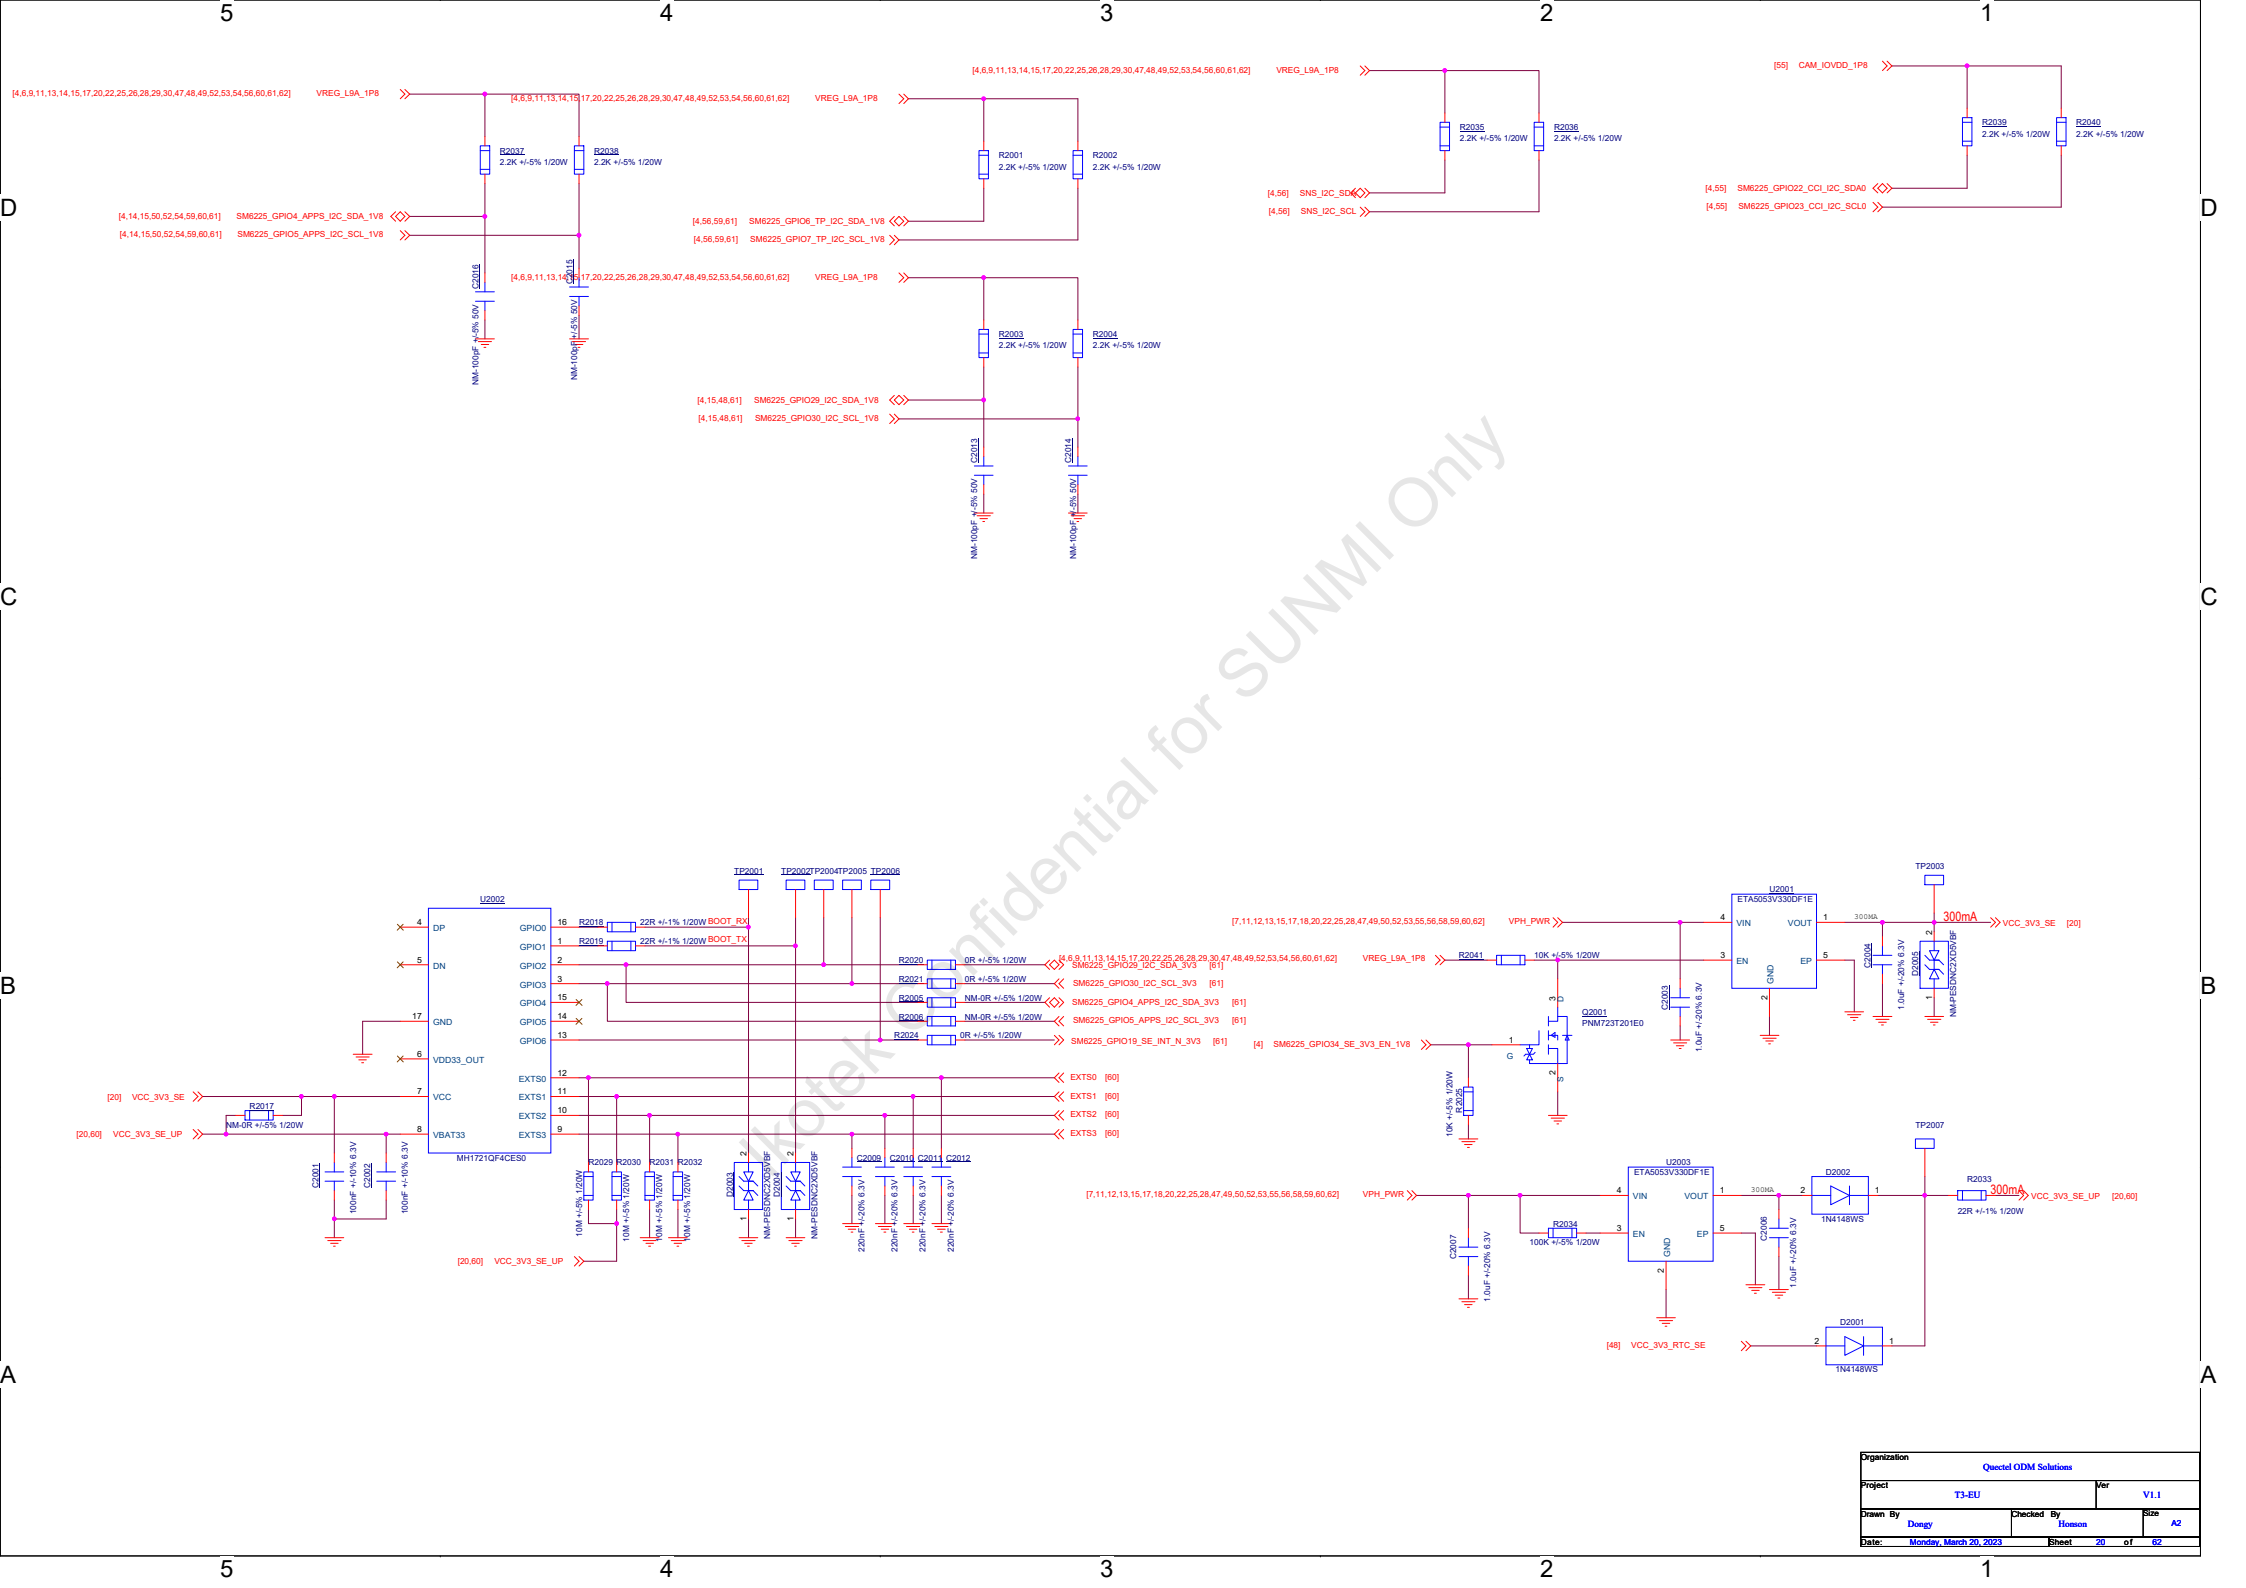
5 4 3 2 1

D

[4,6,9,11,13,14,15,17,20,22,25,26,28,29,30,47,48,49,52,53,54,56,60,61,62] VREG_L9A_1P8

[4,6,9,11,13,14,15,17,20,22,25,26,28,29,30,47,48,49,52,53,54,56,60,61,62] VREG_L9A_1P8

[4,6,9,11,13,14,15,17,20,22,25,26,28,29,30,47,48,49,52,53,54,56,60,61,62] VREG_L9A_1P8

[55] CAM_IOVDD_1P8

R2037 2.2K +/-5% 1/20W
R2038 2.2K +/-5% 1/20W
R2001 2.2K +/-5% 1/20W
R2002 2.2K +/-5% 1/20W
R2035 2.2K +/-5% 1/20W
R2036 2.2K +/-5% 1/20W
R2039 2.2K +/-5% 1/20W
R2040 2.2K +/-5% 1/20W

[4,14,15,50,52,54,59,60,61] SM6225_GPIO4_APPS_I2C_SDA_1V8
[4,14,15,50,52,54,59,60,61] SM6225_GPIO5_APPS_I2C_SCL_1V8
[4,56,59,61] SM6225_GPIO6_TP_I2C_SDA_1V8
[4,56,59,61] SM6225_GPIO7_TP_I2C_SCL_1V8
[4,56] SNS_I2C_SDA
[4,56] SNS_I2C_SCL
[4,55] SM6225_GPIO22_CCI_I2C_SDA0
[4,55] SM6225_GPIO23_CCI_I2C_SCL0

C2016 NM-100pF +/-5% 50V
C2015 NM-100pF +/-5% 50V

[4,6,9,11,13,14,15,17,20,22,25,26,28,29,30,47,48,49,52,53,54,56,60,61,62] VREG_L9A_1P8

R2003 2.2K +/-5% 1/20W
R2004 2.2K +/-5% 1/20W

[4,15,48,61] SM6225_GPIO29_I2C_SDA_1V8
[4,15,48,61] SM6225_GPIO30_I2C_SCL_1V8

C2013 NM-100pF +/-5% 50V
C2014 NM-100pF +/-5% 50V

C

Ikotek Confidential for SUNMI Only

B

TP2001 TP2002 TP2004 TP2005 TP2006

U2002
4 DP
5 DN
17 GND
6 VDD33_OUT
7 VCC
8 VBAT33
GPIO0 16
GPIO1 1
GPIO2 2
GPIO3 3
GPIO4 15
GPIO5 14
GPIO6 13
EXTS0 12
EXTS1 11
EXTS2 10
EXTS3 9
MH1721QF4CES0

R2018 22R +/-1% 1/20W BOOT_RX
R2019 22R +/-1% 1/20W BOOT_TX
R2020 0R +/-5% 1/20W
R2021 0R +/-5% 1/20W
R2005 NM-0R +/-5% 1/20W
R2006 NM-0R +/-5% 1/20W
R2024 0R +/-5% 1/20W

[4,6,9,11,13,14,15,17,20,22,25,26,28,29,30,47,48,49,52,53,54,56,60,61,62] SM6225_GPIO29_I2C_SDA_3V3 [61]
SM6225_GPIO30_I2C_SCL_3V3 [61]
SM6225_GPIO4_APPS_I2C_SDA_3V3 [61]
SM6225_GPIO5_APPS_I2C_SCL_3V3 [61]
SM6225_GPIO19_SE_INT_N_3V3 [61]
EXTS0 [60]
EXTS1 [60]
EXTS2 [60]
EXTS3 [60]

[20] VCC_3V3_SE
R2017 NM-0R +/-5% 1/20W
[20,60] VCC_3V3_SE_UP
C2001 100nF +/-10% 6.3V
C2002 100nF +/-10% 6.3V

R2029 10M +/-5% 1/20W
R2030 10M +/-5% 1/20W
R2031 10M +/-5% 1/20W
R2032 10M +/-5% 1/20W
[20,60] VCC_3V3_SE_UP
D2003 NM-PESDNC2XD5VBF
D2004 NM-PESDNC2XD5VBF
C2009 220nF +/-20% 6.3V
C2010 220nF +/-20% 6.3V
C2011 220nF +/-20% 6.3V
C2012 220nF +/-20% 6.3V

[7,11,12,13,15,17,18,20,22,25,28,47,49,50,52,53,55,56,58,59,60,62] VPH_PWR
U2001 ETA5053V330DF1E
4 VIN
3 EN
VOUT 1
EP 5
GND 2
300MA
TP2003
300mA
VCC_3V3_SE [20]
VREG_L9A_1P8
R2041 10K +/-5% 1/20W
C2003 1.0uF +/-20% 6.3V
C2004 1.0uF +/-20% 6.3V
D2005 NM-PESDNC2XD5VBF
Q2001 PNM723T201E0
[4] SM6225_GPIO34_SE_3V3_EN_1V8
G D S
R2025 10K +/-5% 1/20W

TP2007
[7,11,12,13,15,17,18,20,22,25,28,47,49,50,52,53,55,56,58,59,60,62] VPH_PWR
U2003 ETA5053V330DF1E
4 VIN
3 EN
VOUT 1
EP 5
GND 2
300MA
D2002 1N4148WS
R2033 22R +/-1% 1/20W
300mA
VCC_3V3_SE_UP [20,60]
R2034 100K +/-5% 1/20W
C2007 1.0uF +/-20% 6.3V
C2008 1.0uF +/-20% 6.3V
D2001 1N4148WS
[48] VCC_3V3_RTC_SE

A

| Organization | Quectel ODM Solutions | | |
|---|---|---|---|
| Project | T3-EU | Ver | V1.1 |
| Drawn By Dongy | Checked By Houson | Size | A2 |
| Date: Monday, March 20, 2023 | Sheet 20 of 62 | | |

5 4 3 2 1